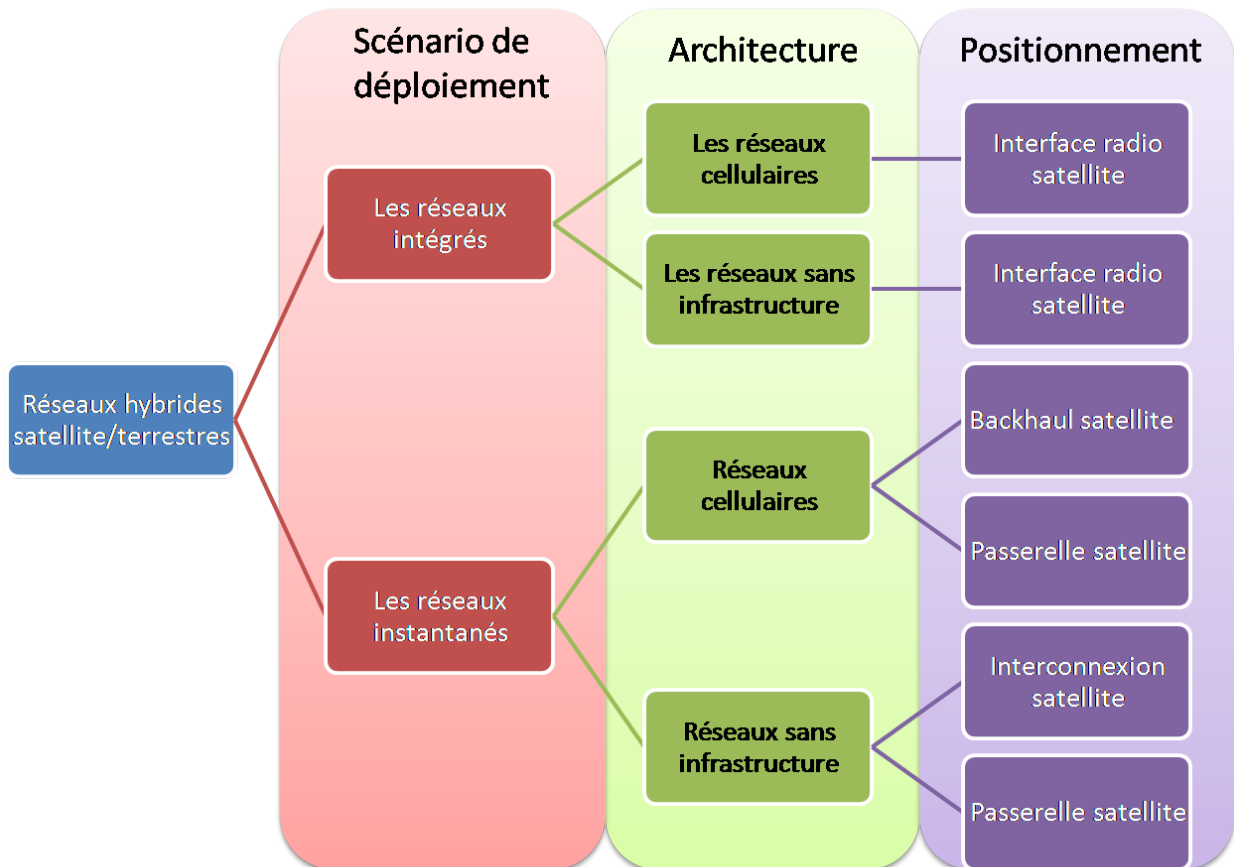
Scénario de déploiement

Architecture

Positionnement

Réseaux hybrides satellite/terrestres

Les réseaux intégrés

Les réseaux cellulaires

Interface radio satellite

Les réseaux sans infrastructure

Interface radio satellite

Les réseaux instantanés

Réseaux cellulaires

Backhaul satellite

Passerelle satellite

Réseaux sans infrastructure

Interconnexion satellite

Passerelle satellite